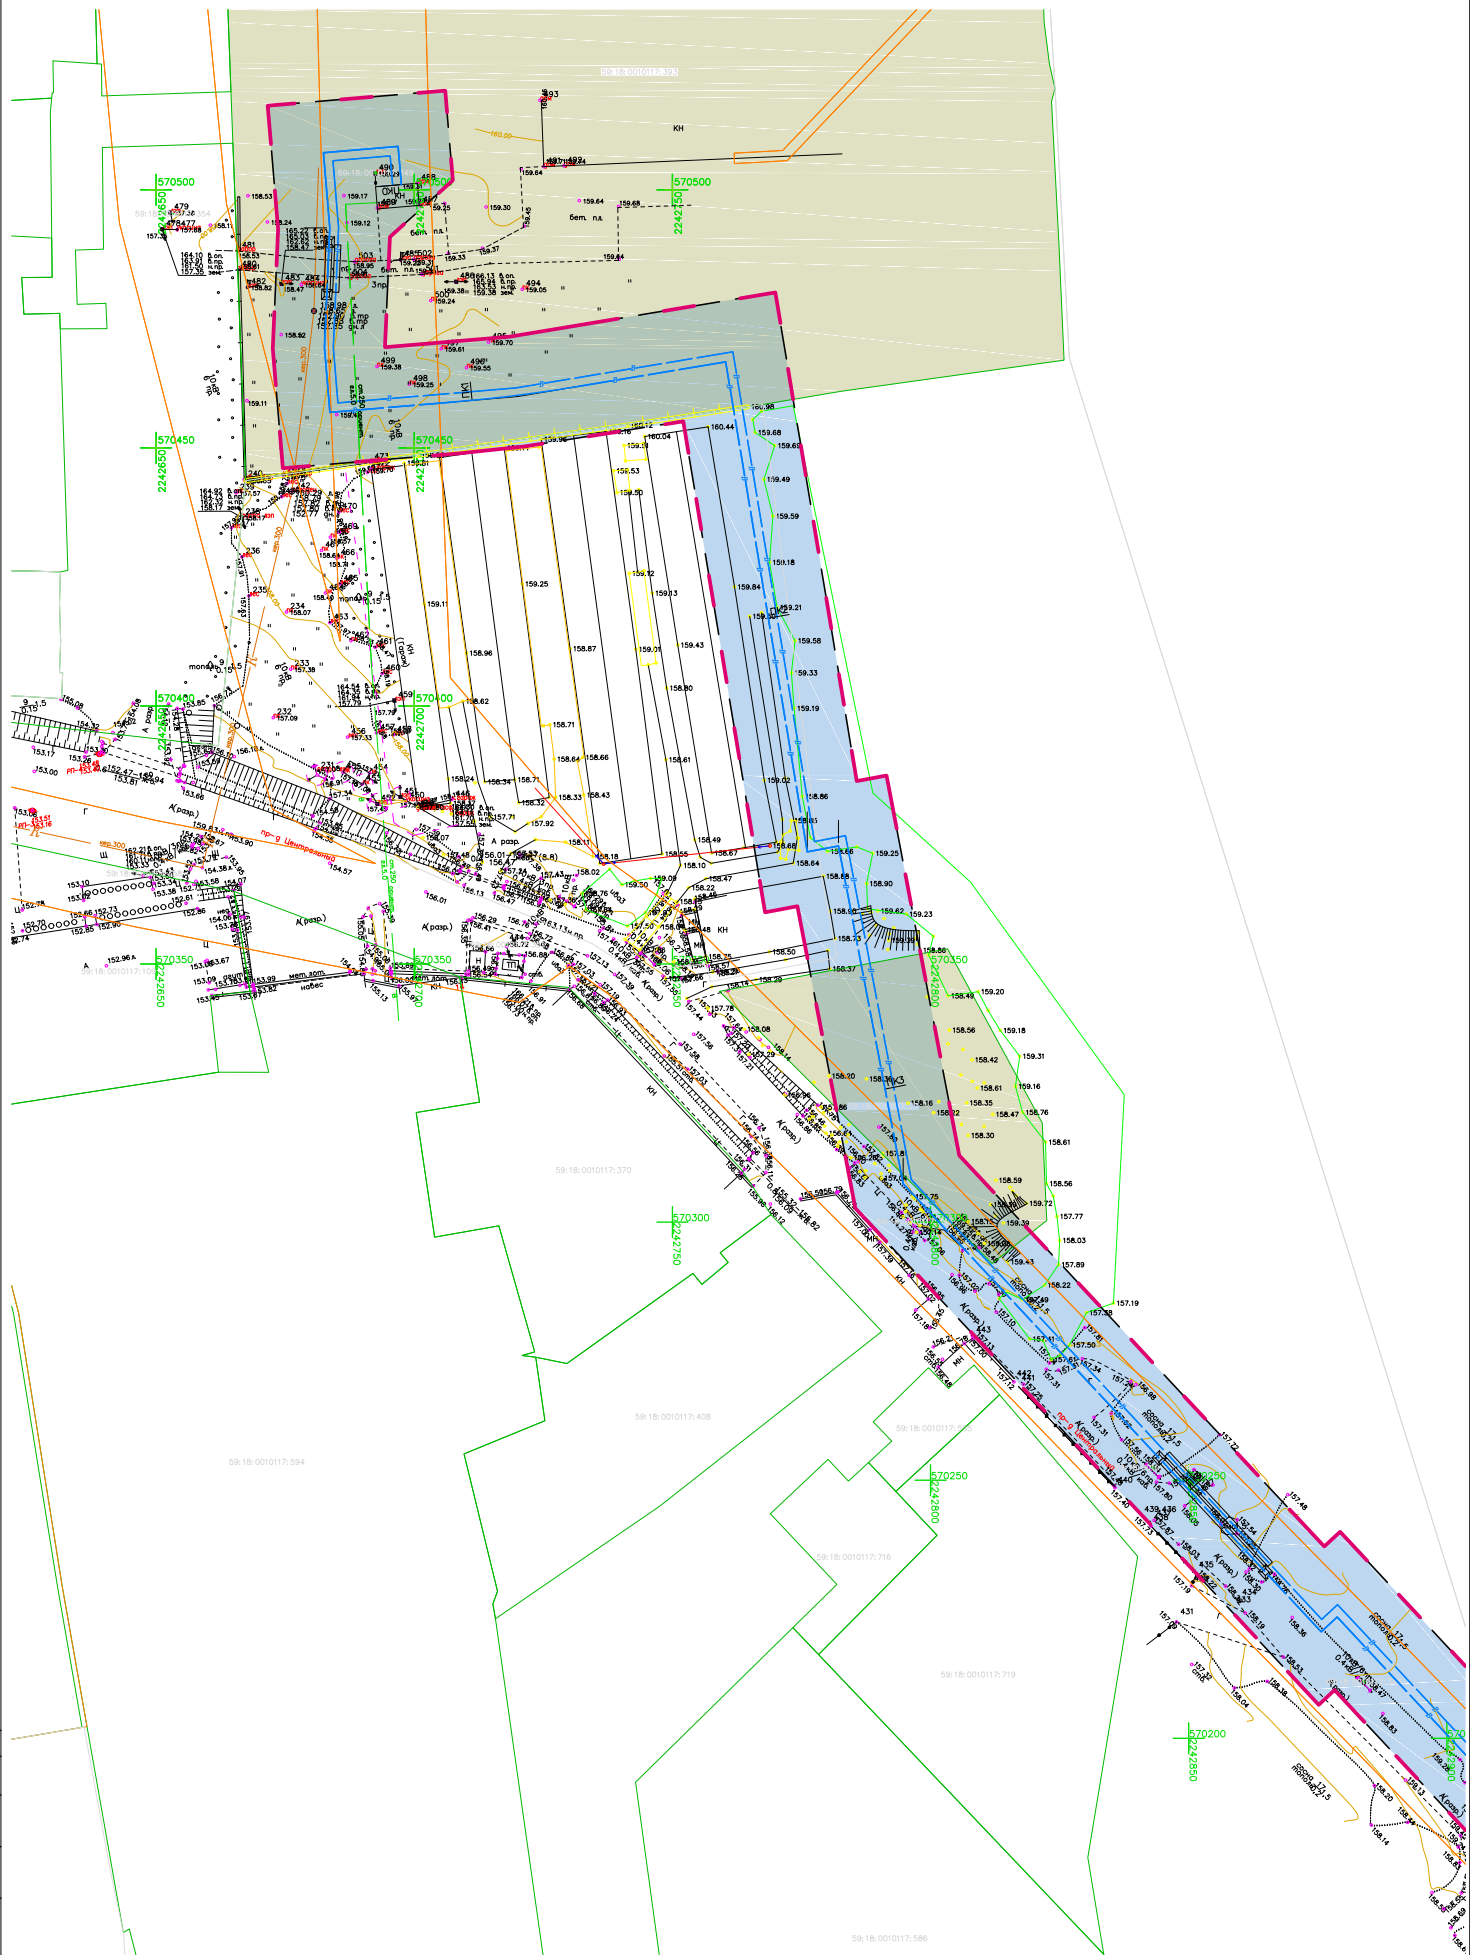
59:18:0010117:393

КН

570500
2242650

570500
2242750

570450
2242650

570450
2242700

570400
2242650

570400
2242700

570350
2242650

570350
2242700

570350
2242800

570300
2242750

570250
2242800

570250
2242850

570200
2242850

570200
2242900

59:18:0010117:370

59:18:0010117:408

59:18:0010117:594

59:18:0010117:716

59:18:0010117:719

59:18:0010117:586

59:18:0010117:109

пр-д Центральный

пр-д Центральный

бет. пл.

3пр.

КН

А(разр.)

А(разр.)

А(разр.)

А разр.

мет. зат.

навес

159.68
159.60
159.49
159.59
159.18
159.21
159.58
159.33
159.19
159.25
158.90
159.62
159.23
159.20
159.18
159.31
159.16
158.76
158.61
158.56
157.77
158.03
157.89
157.19
158.86
158.49
158.56
158.42
158.61
158.47
158.35
158.30
158.59
159.72
159.39
159.43
158.22
160.04
160.44
159.84
159.12
158.96
158.87
159.25
159.11
159.43
158.80
158.71
158.64
158.66
158.61
158.43
158.33
158.32
158.34
158.24
158.62
158.49
158.55
158.10
158.67
158.68
158.64
158.88
158.73
158.50
158.37
158.29
158.14
158.08
158.16
158.22
158.20
157.71
157.92
158.17
158.18
158.02
159.08
158.22
158.47
159.64
159.68
159.64
159.30
159.37
159.33
159.25
159.17
159.12
159.05
159.24
159.70
159.61
159.55
159.38
159.25
159.11
158.92
158.53
158.24
158.47
158.82
157.38
157.09
157.33
158.07
158.12
157.63
157.74
157.50
157.41
157.34
157.31
157.40
157.73
157.48
157.54
157.72
157.19
158.04
158.53
158.19
158.36
158.14
158.20
158.83
157.12
153.17
153.00
153.26
153.66
152.70
152.74
152.85
152.90
152.96
152.86
153.09
153.45
153.67
153.82
153.99
154.07
154.36
154.57
155.13
155.97
156.01
156.29
156.41
156.47
156.72
156.88
157.03
157.39
157.44
157.58
157.78
157.21
156.86
156.12
155.65
155.79

бет. пл.
бет. пл.

кер.300

КН

КН

КН

МН

Н

ТП

Ц

Ш

Г

сосна топол.

сосна топол.

сосна топол.

0.4кВ

10кВ

КЗ

431
432
433
434
435
436
437
438
439
440
441
442
443
453
454
456
459
460
461
462
463
466
469
471
473
476
477
479
480
481
482
483
484
485
486
490
491
492
493
494
495
496
497
498
499
500
502
503
504
231
232
233
234
235
236
238
239
240